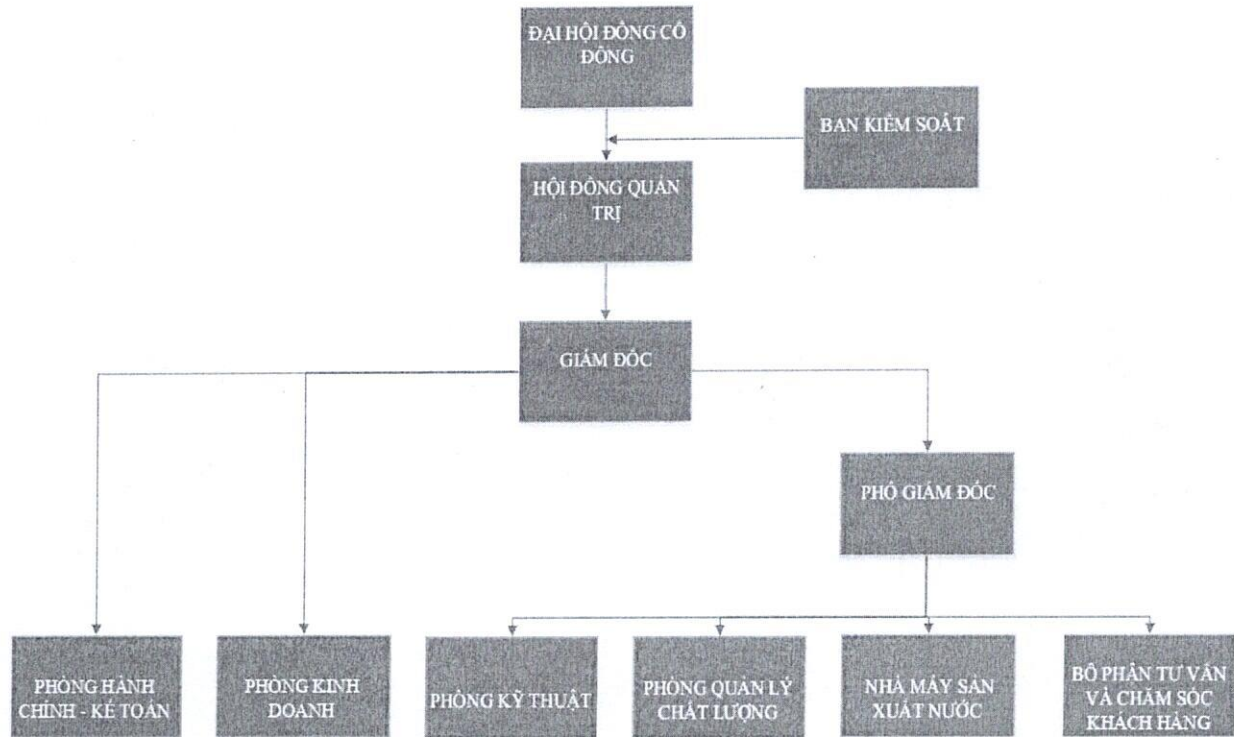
ĐẠI HỘI ĐỒNG CỔ ĐÔNG

BAN KIỂM SOÁT

HỘI ĐỒNG QUẢN TRỊ

GIÁM ĐỐC

PHÓ GIÁM ĐỐC

PHÒNG HÀNH CHÍNH - KẾ TOÁN

PHÒNG KINH DOANH

PHÒNG KỸ THUẬT

PHÒNG QUẢN LÝ CHẤT LƯỢNG

NHÀ MÁY SẢN XUẤT NƯỚC

BỘ PHẬN TƯ VẤN VÀ CHĂM SÓC KHÁCH HÀNG